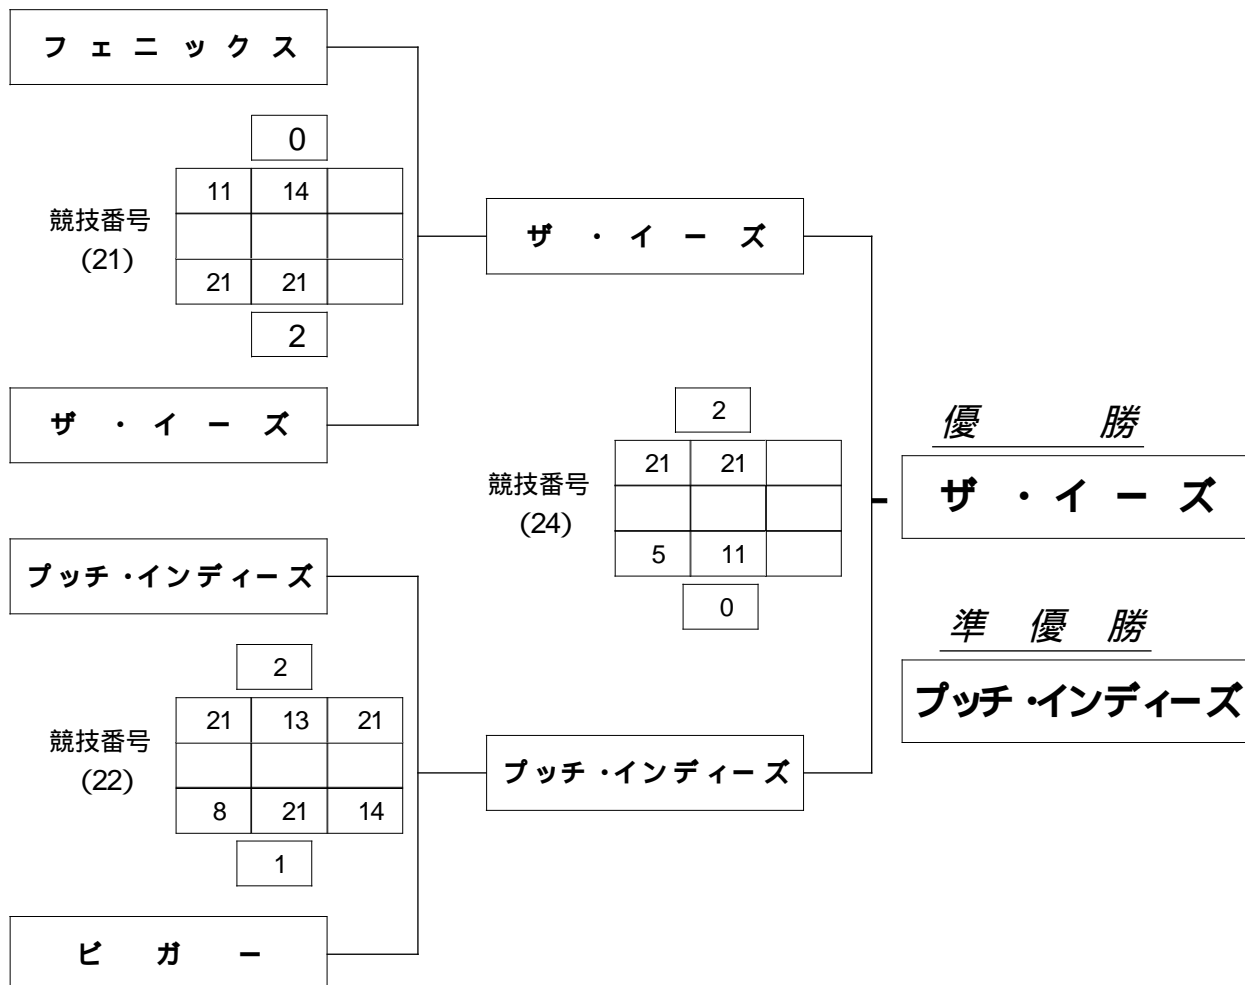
フェニックス

0

| 11 | 14 | |
|---|---|---|
| | | |
| 21 | 21 | |

競技番号
(21)

2

ザ・イーズ

ザ・イーズ

2

| 21 | 21 | |
|---|---|---|
| | | |
| 5 | 11 | |

競技番号
(24)

0

優勝

ザ・イーズ

準優勝

プッチ・インディーズ

プッチ・インディーズ

2

| 21 | 13 | 21 |
|---|---|---|
| | | |
| 8 | 21 | 14 |

競技番号
(22)

1

プッチ・インディーズ

ビガー